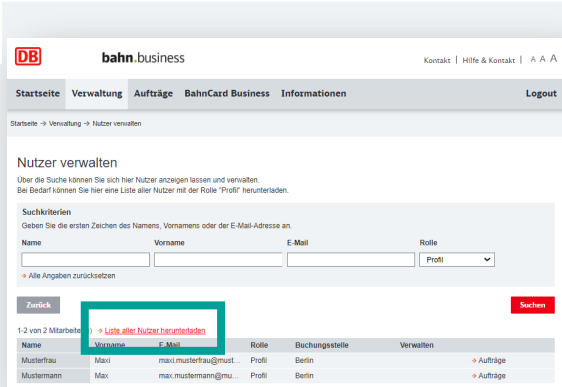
DB bahn.business

Kontakt | Hilfe & Kontakt | A A A

Startseite Verwaltung Aufträge BahnCard Business Informationen Logout

Startseite → Verwaltung → Nutzer verwalten

Nutzer verwalten

Über die Suche können Sie sich hier Nutzer anzeigen lassen und verwalten.
Bei Bedarf können Sie hier eine Liste aller Nutzer mit der Rolle "Profil" herunterladen.

Suchkriterien

Geben Sie die ersten Zeichen des Namens, Vornamens oder der E-Mail-Adresse an.

Name Vorname E-Mail Rolle

Profil

→ Alle Angaben zurücksetzen

Zurück

Suchen

1-2 von 2 Mitarbeite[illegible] → Liste aller Nutzer herunterladen

| Name | Vorname | E-Mail | Rolle | Buchungsstelle | Verwalten | |
|---|---|---|---|---|---|---|
| Musterfrau | Maxi | maxi.musterfrau@must... | Profil | Berlin | | → Aufträge |
| Mustermann | Max | max.mustermann@mu... | Profil | Berlin | | → Aufträge |